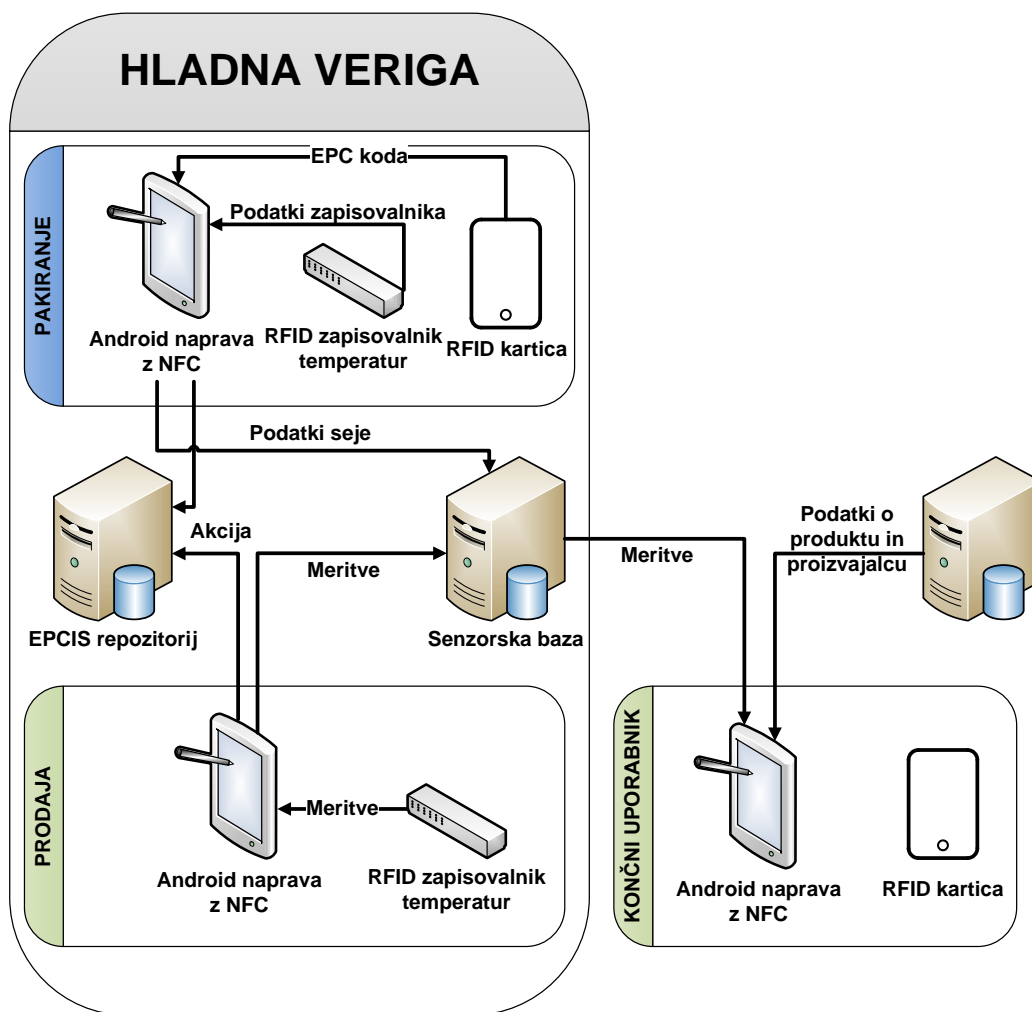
HLADNA VERIGA

PAKIRANJE

EPC koda

Podatki zapisovalnika

Android naprava z NFC

RFID zapisovalnik temperatur

RFID kartica

Podatki seje

Akcija

Meritve

EPCIS repozitorij

Senzorska baza

Meritve

Podatki o produktu in proizvajalcu

PRODAJA

Meritve

Android naprava z NFC

RFID zapisovalnik temperatur

KONČNI UPORABNIK

Android naprava z NFC

RFID kartica